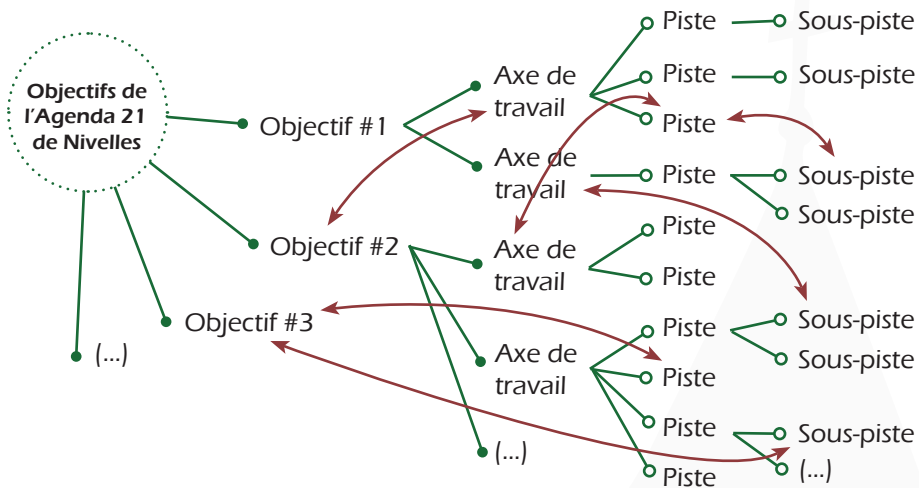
Objectifs de l'Agenda 21 de Nivelles

Objectif #1

Objectif #2

Objectif #3

(...)

Axe de travail

Axe de travail

Axe de travail

Axe de travail

(...)

Piste

Piste

Piste

Piste

Piste

Piste

Piste

Piste

Piste

Piste

Sous-piste

Sous-piste

Sous-piste

Sous-piste

Sous-piste

Sous-piste

Sous-piste

(...)